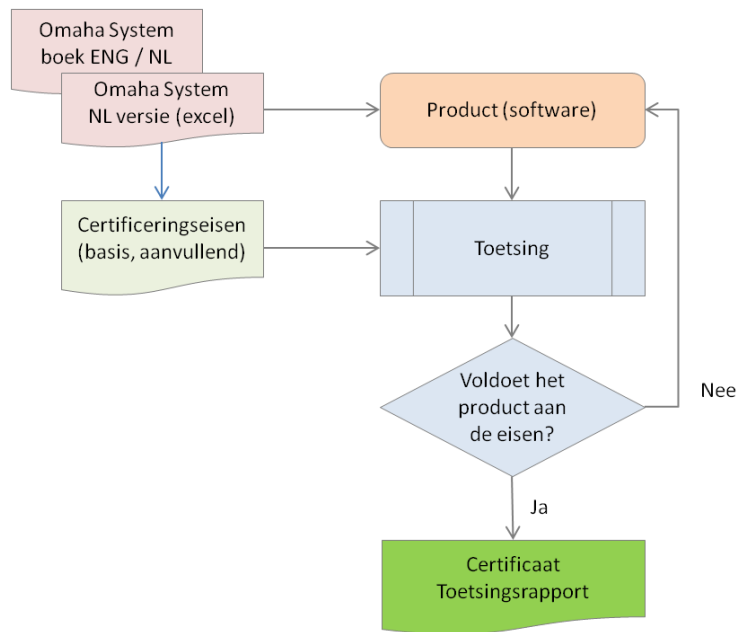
Omaha System
boek ENG / NL

Omaha System
NL versie (excel)

Product (software)

Certificeringseisen
(basis, aanvullend)

Toetsing

Voldoet het
product aan
de eisen?

Nee

Ja

Certificaat
Toetsingsrapport